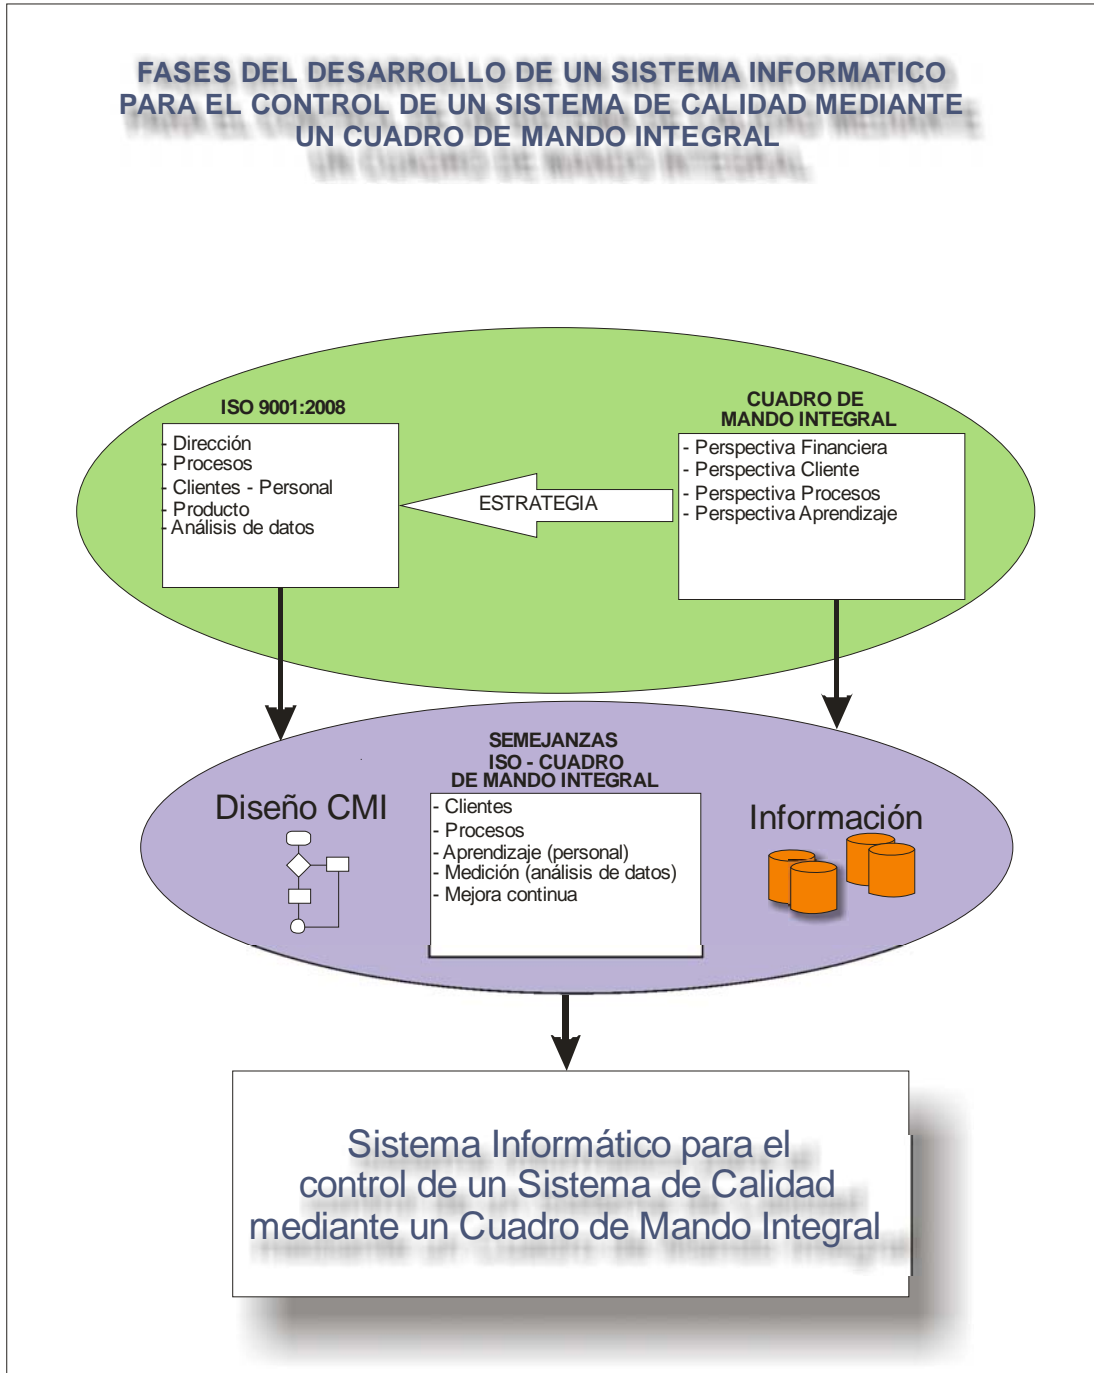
FASES DEL DESARROLLO DE UN SISTEMA INFORMATICO PARA EL CONTROL DE UN SISTEMA DE CALIDAD MEDIANTE UN CUADRO DE MANDO INTEGRAL

ISO 9001:2008

- Dirección
- Procesos
- Clientes - Personal
- Producto
- Análisis de datos

ESTRATEGIA

CUADRO DE MANDO INTEGRAL

- Perspectiva Financiera
- Perspectiva Cliente
- Perspectiva Procesos
- Perspectiva Aprendizaje

Diseño CMI

SEMEJANZAS ISO - CUADRO DE MANDO INTEGRAL

- Clientes
- Procesos
- Aprendizaje (personal)
- Medición (análisis de datos)
- Mejora continua

Información

Sistema Informático para el control de un Sistema de Calidad mediante un Cuadro de Mando Integral